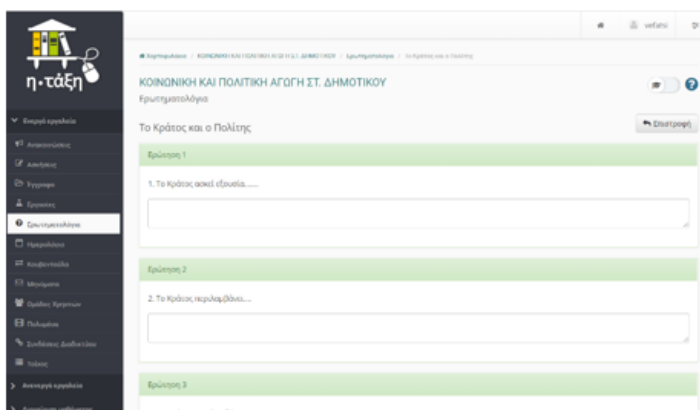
η·τάξη

Ενεργά εργαλεία
Ανακοινώσεις
Ασκήσεις
Έγγραφα
Εργασίες
Ερωτηματολόγια
Ημερολόγιο
Κουβεντούλα
Μηνύματα
Ομάδες Χρηστών
Πολυμέσα
Σύνδεσμοι Διαδικτύου
Τελεία
Ανενεργά εργαλεία
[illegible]

vefaesi

Χαρτοφυλάκιο / ΚΟΙΝΩΝΙΚΗ ΚΑΙ ΠΟΛΙΤΙΚΗ ΑΓΩΓΗ ΣΤ. ΔΗΜΟΤΙΚΟΥ / Ερωτηματολόγια / Το Κράτος και ο Πολίτης

ΚΟΙΝΩΝΙΚΗ ΚΑΙ ΠΟΛΙΤΙΚΗ ΑΓΩΓΗ ΣΤ. ΔΗΜΟΤΙΚΟΥ
Ερωτηματολόγια

Το Κράτος και ο Πολίτης

Επιστροφή

Ερώτηση 1

1. Το Κράτος ασκεί εξουσία.......

Ερώτηση 2

2. Το Κράτος περιλαμβάνει.....

Ερώτηση 3